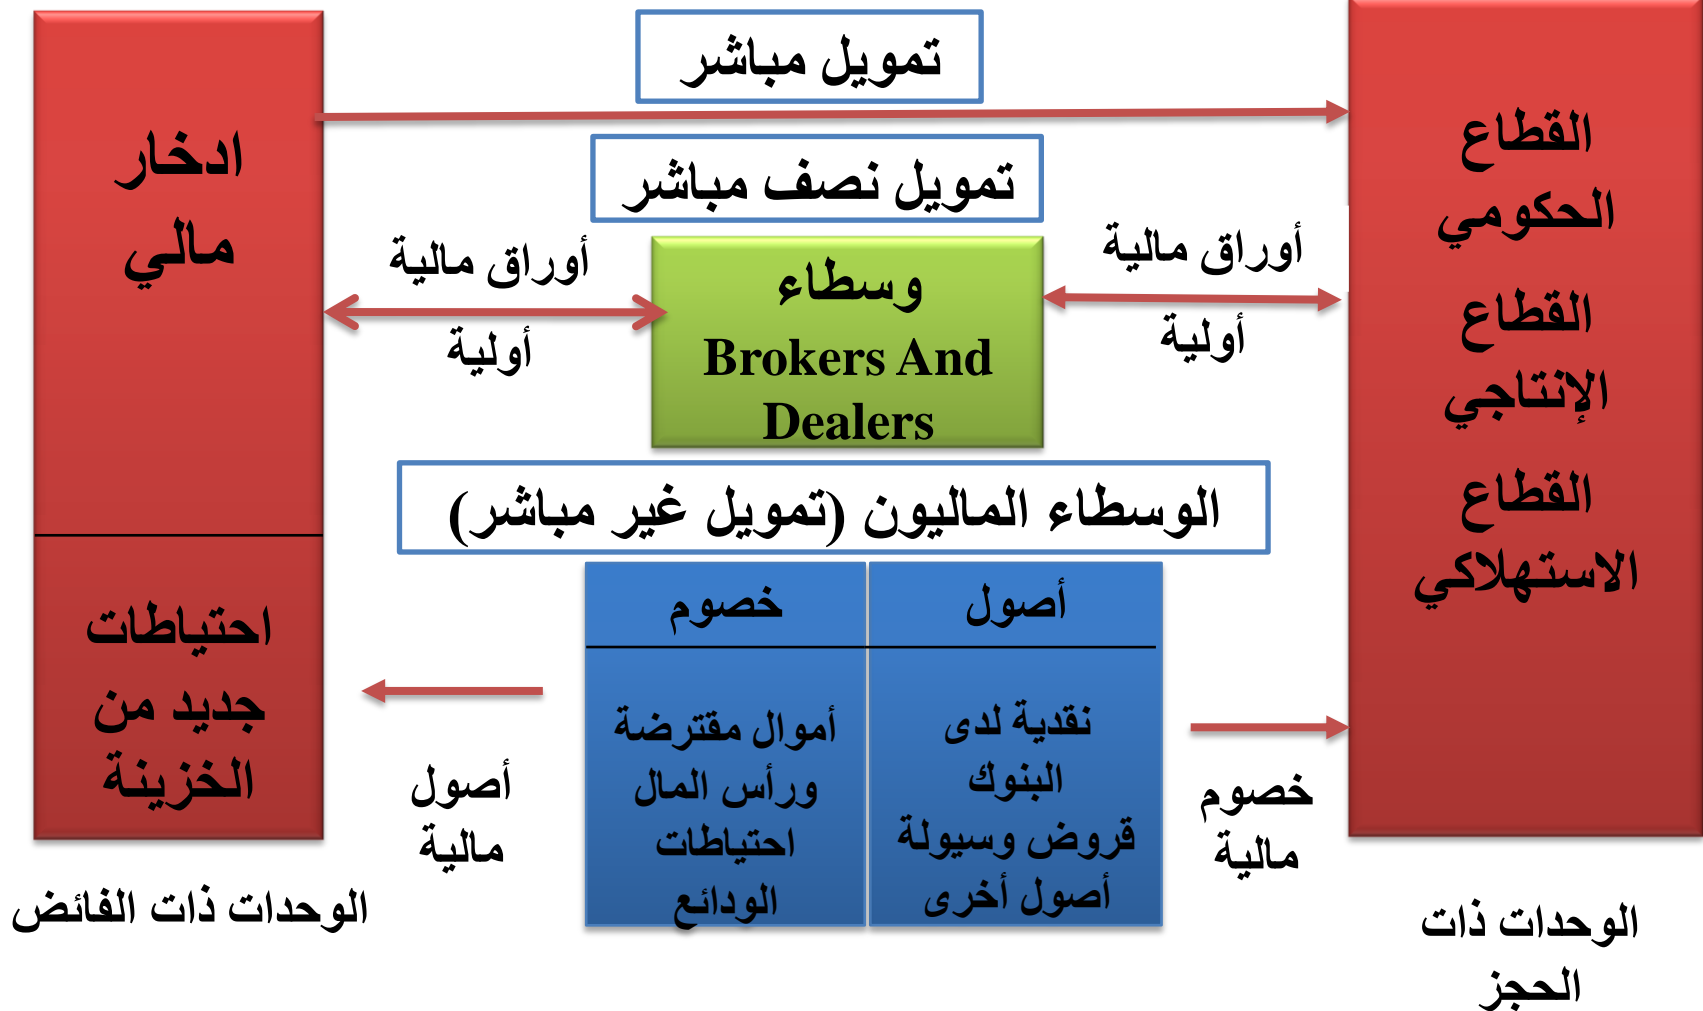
تمويل مباشر

ادخار مالي

القطاع الحكومي

القطاع الإنتاجي

القطاع الاستهلاكي

تمويل نصف مباشر

أوراق مالية أولية

وسطاء
Brokers And Dealers

أوراق مالية أولية

الوسطاء الماليون (تمويل غير مباشر)

| خصوم | أصول |
|---|---|
| أموال مقترضة ورأس المال احتياطات الودائع | نقدية لدى البنوك قروض وسيولة أصول أخرى |

احتياطات جديد من الخزينة

أصول مالية

خصوم مالية

الوحدات ذات الفائض

الوحدات ذات الحجز